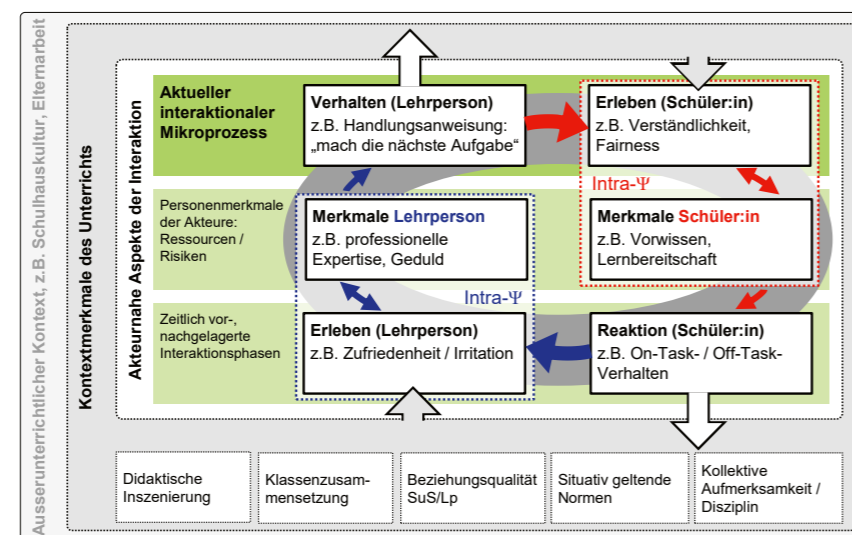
Ausserunterrichtlicher Kontext, z.B. Schulhauskultur, Elternarbeit

Kontextmerkmale des Unterrichts

Akteurnahe Aspekte der Interaktion

Aktueller interaktionaler Mikroprozess

Personenmerkmale der Akteure: Ressourcen / Risiken

Zeitlich vor-, nachgelagerte Interaktionsphasen

Verhalten (Lehrperson)
z.B. Handlungsanweisung: „mach die nächste Aufgabe“

Erleben (Schüler:in)
z.B. Verständlichkeit, Fairness

Intra-Ψ

Merkmale Lehrperson
z.B. professionelle Expertise, Geduld

Merkmale Schüler:in
z.B. Vorwissen, Lernbereitschaft

Intra-Ψ

Erleben (Lehrperson)
z.B. Zufriedenheit / Irritation

Reaktion (Schüler:in)
z.B. On-Task- / Off-Task-Verhalten

Didaktische Inszenierung

Klassenzusammensetzung

Beziehungsqualität SuS/Lp

Situativ geltende Normen

Kollektive Aufmerksamkeit / Disziplin